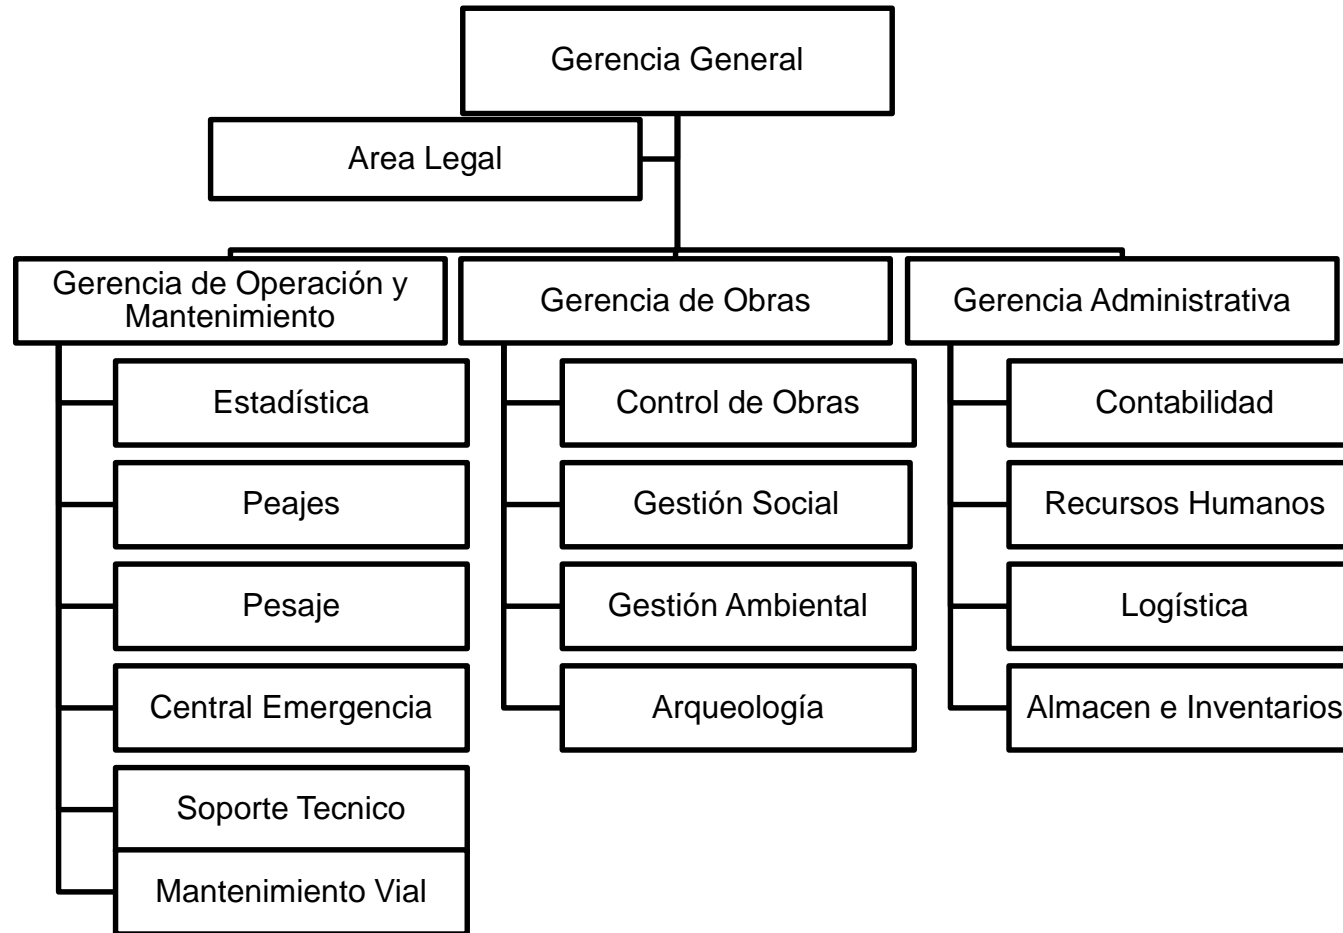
Gerencia General

Area Legal

Gerencia de Operación y Mantenimiento

Estadística

Peajes

Pesaje

Central Emergencia

Soporte Tecnico

Mantenimiento Vial

Gerencia de Obras

Control de Obras

Gestión Social

Gestión Ambiental

Arqueología

Gerencia Administrativa

Contabilidad

Recursos Humanos

Logística

Almacen e Inventarios